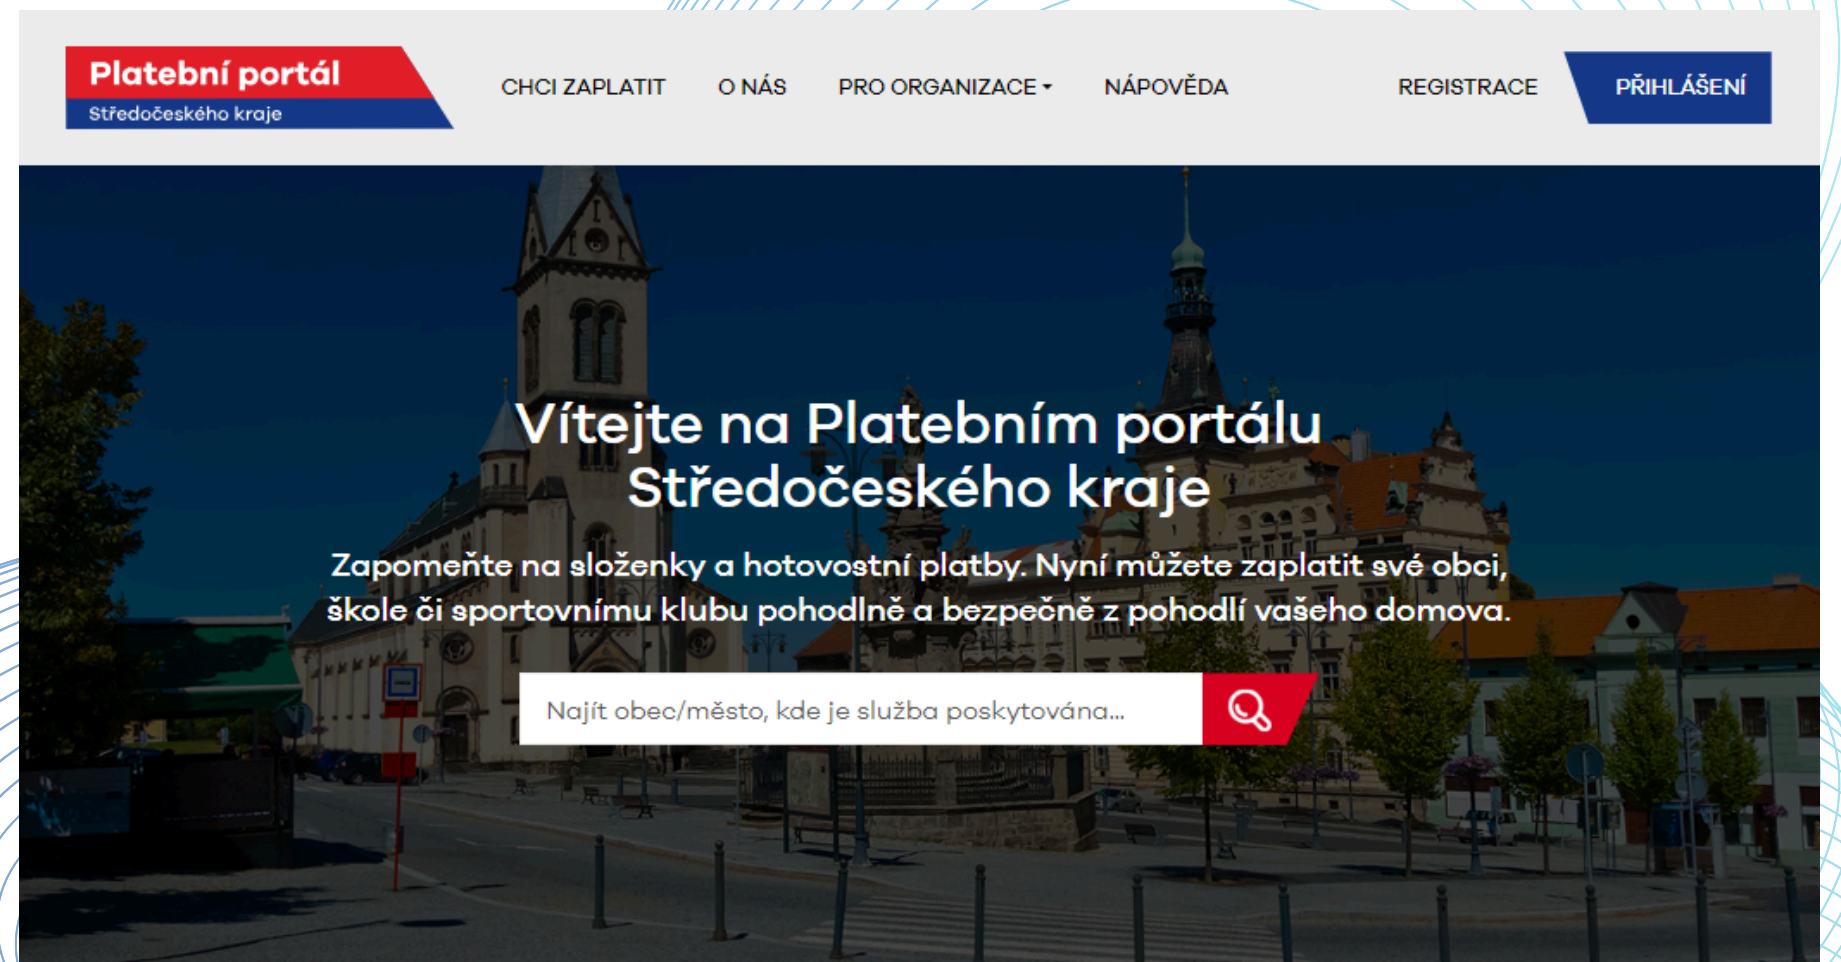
Platební portál
Středočeského kraje

CHCI ZAPLATIT O NÁS PRO ORGANIZACE NÁPOVĚDA REGISTRACE PŘIHLÁŠENÍ

Vítejte na Platebním portálu Středočeského kraje

Zapomeňte na složenky a hotovostní platby. Nyní můžete zaplatit své obci, škole či sportovnímu klubu pohodlně a bezpečně z pohodlí vašeho domova.

Najít obec/město, kde je služba poskytována...